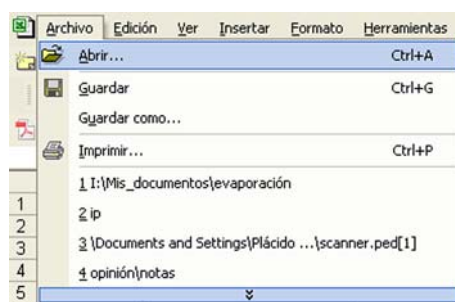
Archivo Edición Ver Insertar Formato Herramientas

Abrir... Ctrl+A

Guardar Ctrl+G

Guardar como...

Imprimir... Ctrl+P

1 I:\Mis_documentos\evaporación

2 ip

3 \Documents and Settings\Plácido ...\scanner.ped[1]

4 opinión\notas

1
2
3
4
5